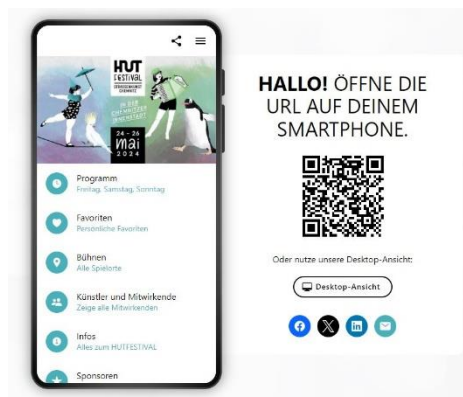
HUT FESTIVAL

24 - 26 MAI 2024

Programm
Freitag, Samstag, Sonntag

Favoriten
Persönliche Favoriten

Bühnen
Alle Spielorte

Künstler und Mitwirkende
Zeige alle Mitwirkenden

Infos
Alles zum HUTFESTIVAL

Sponsoren

HALLO! ÖFFNE DIE URL AUF DEINEM SMARTPHONE.

Oder nutze unsere Desktop-Ansicht:

Desktop-Ansicht